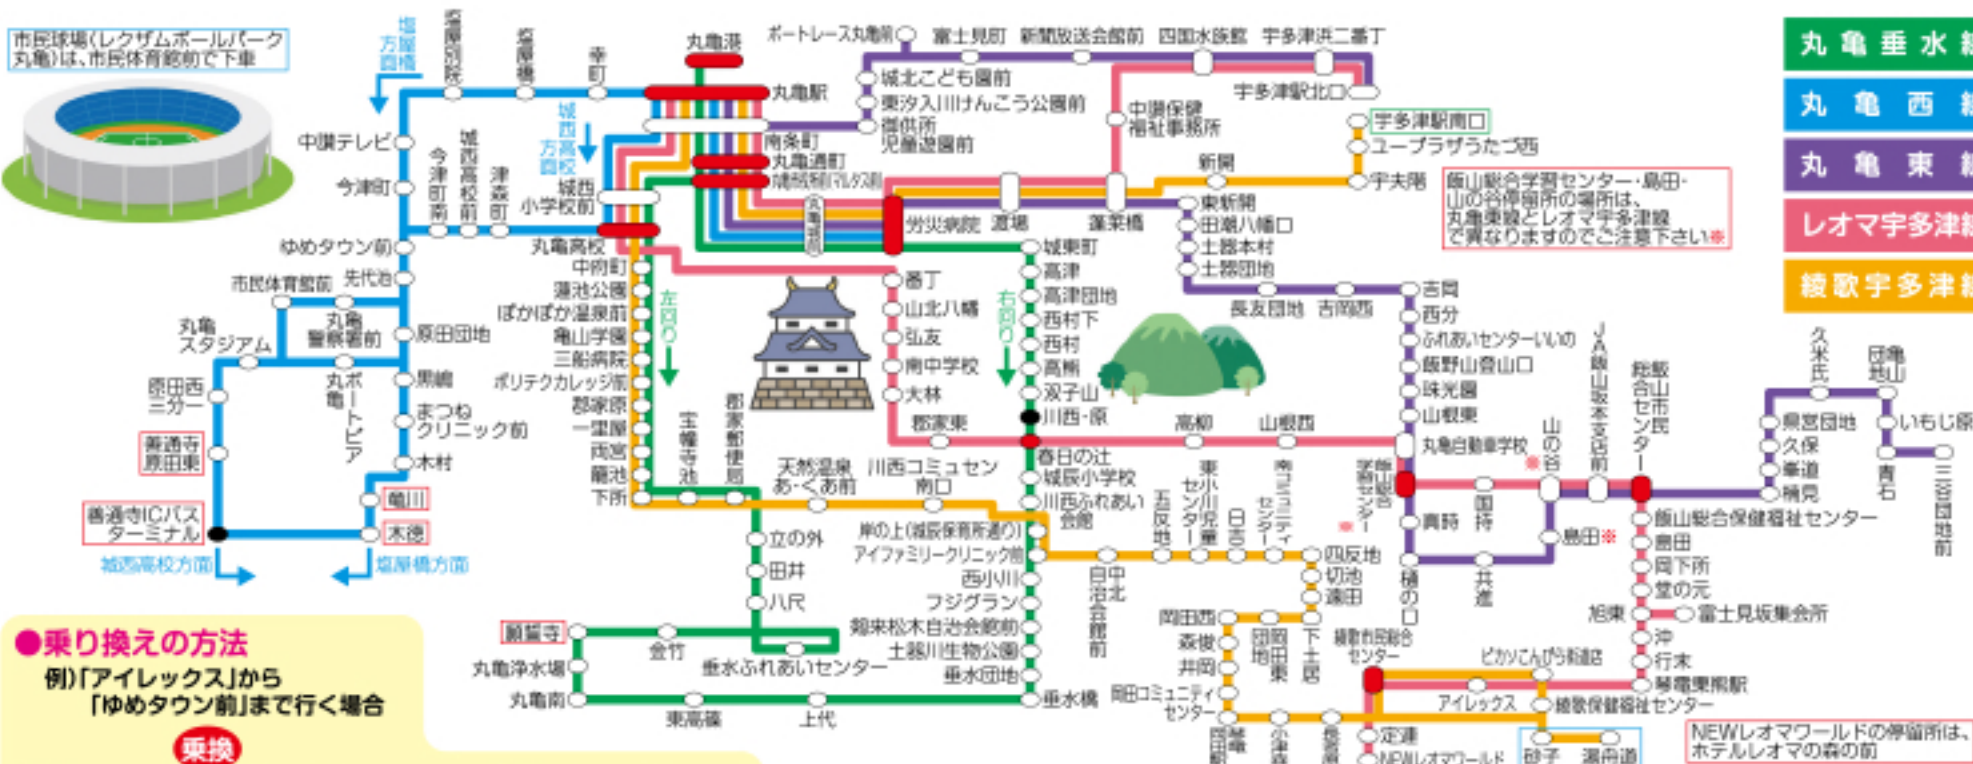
市民球場(レクザムボールパーク丸亀)は、市民体育館前で下車

塩屋方面橋

塩屋別院

塩屋橋

幸町

丸亀港

ボートレース丸亀前

富士見町

新聞放送会館前

四国水族館

宇多津浜二番丁

丸亀垂水線

丸亀西線

丸亀東線

レオマ宇多津線

綾歌宇多津線

丸亀駅

城北こども園前

東汐入川けんこう公園前

御供所児童遊園前

中讃保健福祉事務所

宇多津駅北口

宇多津駅南口

ユープラザうたづ西

新開

宇夫階

飯山総合学習センター・島田・山の谷停留所の場所は、丸亀東線とレオマ宇多津線で異なりますのでご注意下さい※

中讃テレビ

今津町

今津町南

城西高校前

津森町

城西方面高校

城西小学校前

南条町

丸亀通町

労災病院

渡場

蓬莱橋

東新開

田潮八幡口

土器本村

土器団地

ゆめタウン前

丸亀高校

城東町

先代池

市民体育館前

中府町

蓮池公園

ぱかぱか温泉前

亀山学園

三船病院

ポリテクカレッジ前

郡家原

一里屋

西宮

龍池

下所

番丁

山北八幡

弘友

南中学校

大林

高津

高津団地

西村下

西村

高柳

双子山

川西・原

長友団地

吉岡西

吉岡

西分

ふれあいセンターいいの

飯野山登山口

珠光園

山根東

丸亀自動車学校

丸亀スタジアム

丸亀警察署前

原田団地

丸亀ポートピア

黒嶋

原田西ニガー

まつねクリニック前

善通寺原田東

木村

善通寺ICバスターミナル

飯山

木徳

城西高校方面

塩屋橋方面

宝幢寺池

郡家郵便局

天然温泉あ・くあ前

川西コミュセン南口

郡家東

高柳

山根西

春日の辻

城辰小学校

川西ふれあい会館

左回り

右回り

岸の上(城辰保育所通り)

アイファミリークリニック前

西小川

フジグラン

飯野山坂本支店前

JA飯山坂本支店前

飯山市民総合センター

山の谷

国持

真時

東小川児童センター

五反地

日吉

南コミュニティセンター

飯山学習センター

四反地

切池

萩岡

横の口

共進

島田※

久米氏

団地北

県営団地

久保

車道

楠見

いもじ原

青石

三谷団地前

飯山総合保健福祉センター

岡田

岡下所

堂の元

旭東

富士見坂集会所

沖

行末

琴電栗熊駅

乗り換えの方法

例)「アイレックス」から「ゆめタウン前」まで行く場合

乗換

立の外

田井

八尺

飯野寺

金竹

丸亀浄水場

丸亀南

東高篠

上代

垂水ふれあいセンター

飯野松本自治会館前

土器川生物公園

垂水団地

垂水橋

自治会館前

岡田西

森桜

井岡

岡田団地東

下土居

綾歌総合センター

ピカソこんぴら新道店

アイレックス

綾歌保健福祉センター

岡田コミュニティセンター

定連

NEWレオマワールド

栗子

満濃池

NEWレオマワールドの停留所は、ホテルレオマの森の前